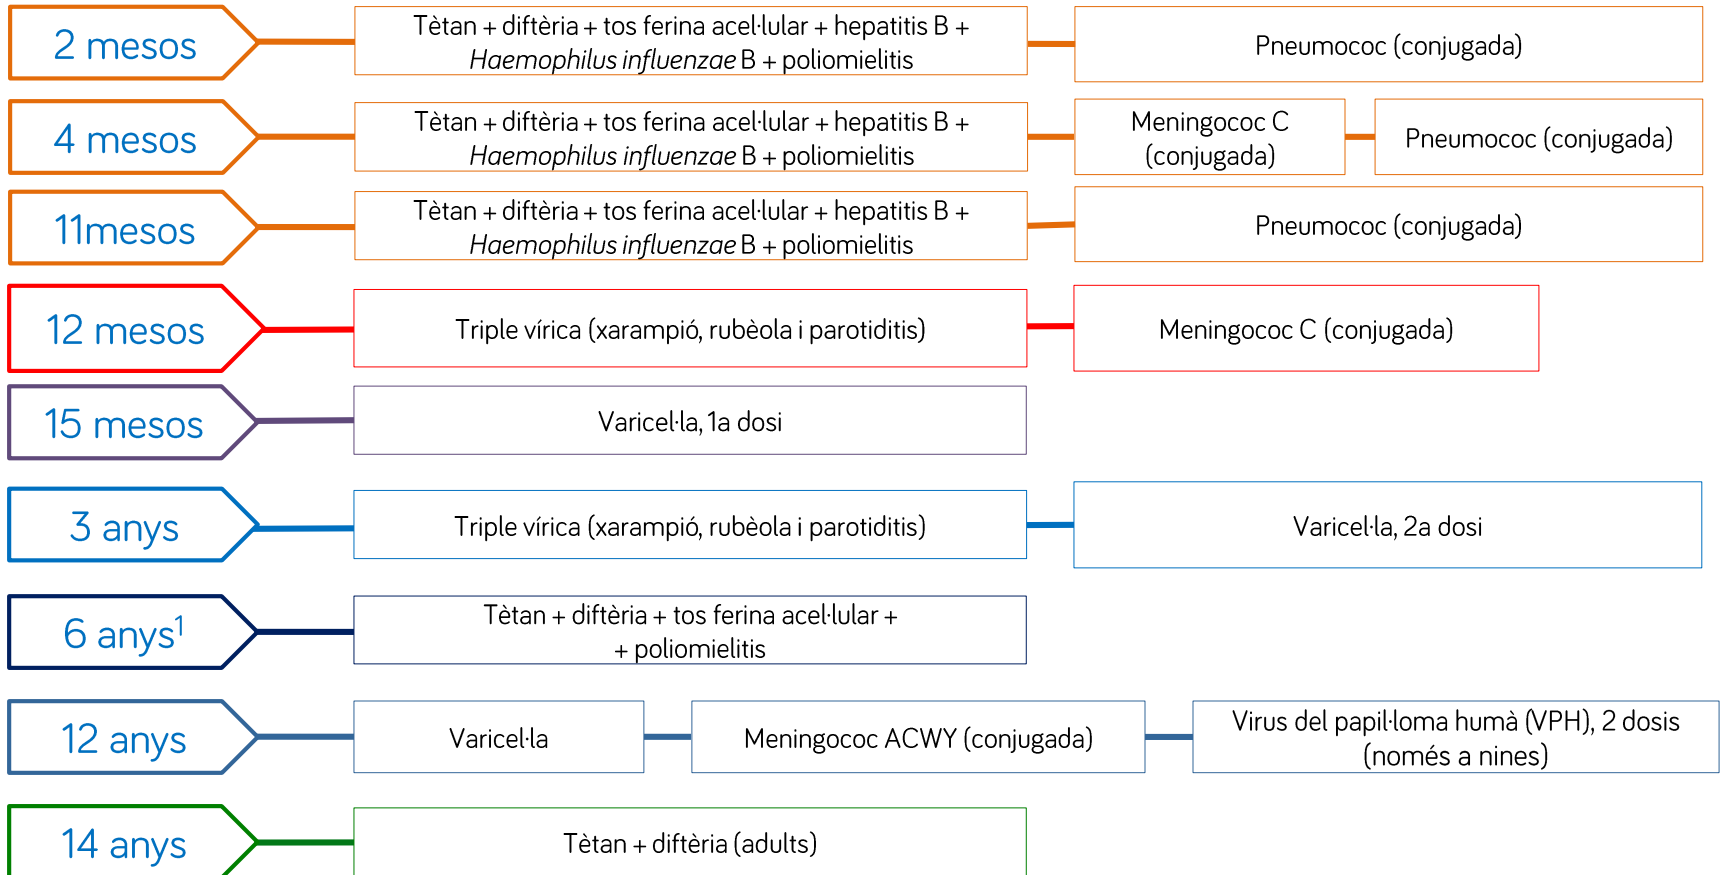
2 mesos

Tètan + diftèria + tos ferina acel·lular + hepatitis B + *Haemophilus influenzae* B + poliomielitis

Pneumococ (conjugada)

4 mesos

Tètan + diftèria + tos ferina acel·lular + hepatitis B + *Haemophilus influenzae* B + poliomielitis

Meningococ C (conjugada)

Pneumococ (conjugada)

11mesos

Tètan + diftèria + tos ferina acel·lular + hepatitis B + *Haemophilus influenzae* B + poliomielitis

Pneumococ (conjugada)

12 mesos

Triple vírica (xarampió, rubèola i parotiditis)

Meningococ C (conjugada)

15 mesos

Varicel·la, 1a dosi

3 anys

Triple vírica (xarampió, rubèola i parotiditis)

Varicel·la, 2a dosi

6 anys$^1$

Tètan + diftèria + tos ferina acel·lular + + poliomielitis

12 anys

Varicel·la

Meningococ ACWY (conjugada)

Virus del papil·loma humà (VPH), 2 dosis (només a nines)

14 anys

Tètan + diftèria (adults)